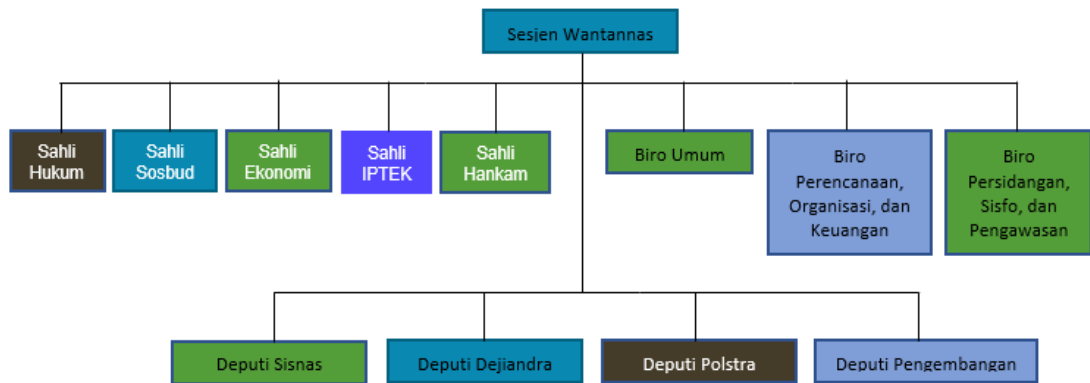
Sesjen Wantannas

Sahli Hukum

Sahli Sosbud

Sahli Ekonomi

Sahli IPTEK

Sahli Hankam

Biro Umum

Biro Perencanaan, Organisasi, dan Keuangan

Biro Persidangan, Sisfo, dan Pengawasan

Deputi Sisnas

Deputi Dejiandra

Deputi Polstra

Deputi Pengembangan